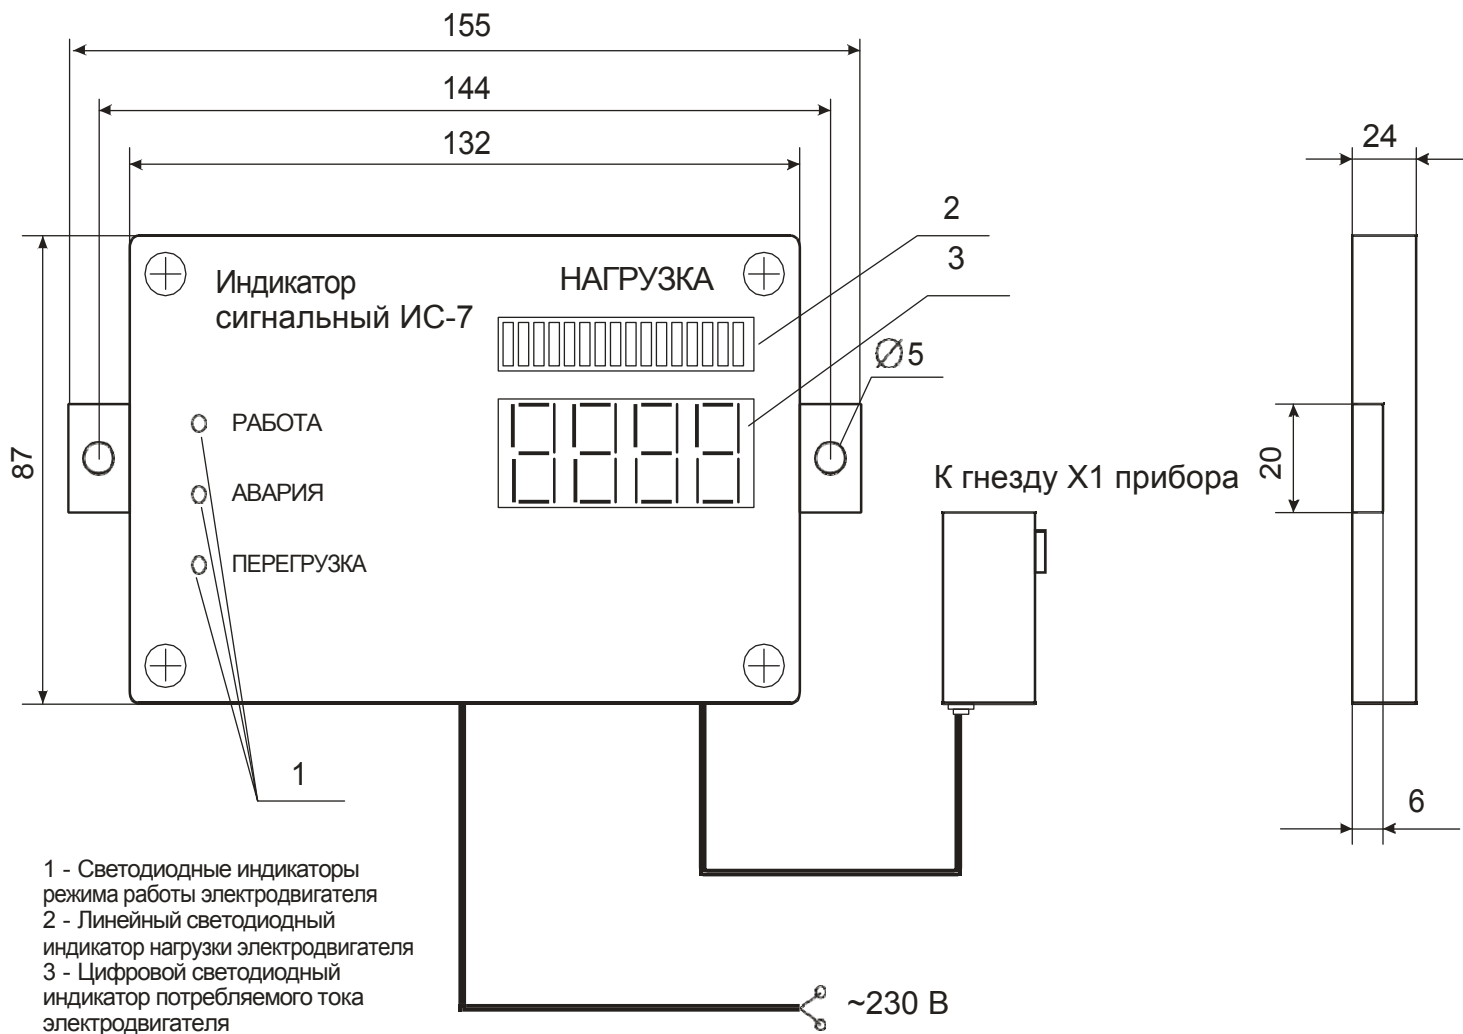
155

144

132

24

2

3

Индикатор сигнальный ИС-7

НАГРУЗКА

$\varnothing 5$

87

РАБОТА

АВАРИЯ

ПЕРЕГРУЗКА

20

К гнезду X1 прибора

1

6

1 - Светодиодные индикаторы режима работы электродвигателя
2 - Линейный светодиодный индикатор нагрузки электродвигателя
3 - Цифровой светодиодный индикатор потребляемого тока электродвигателя

~230 В